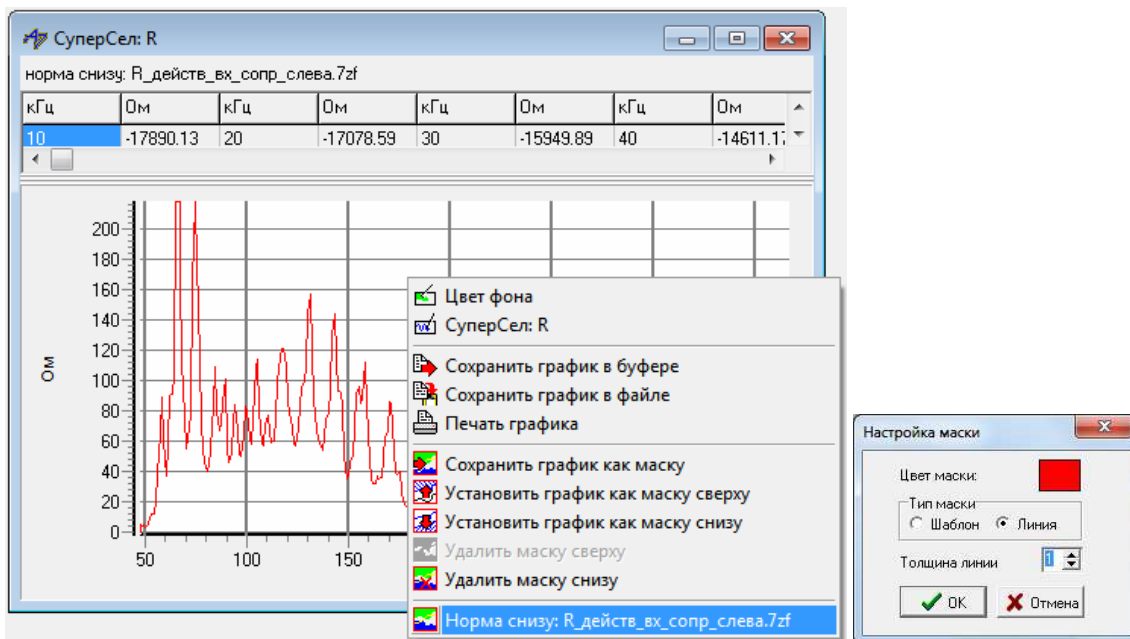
СуперСел: R

норма снизу: R_действ_вх_сопр_слева.7zf

| кГц | Ом | кГц | Ом | кГц | Ом | кГц | Ом |
|---|---|---|---|---|---|---|---|
| 10 | -17890.13 | 20 | -17078.59 | 30 | -15949.89 | 40 | -14611.1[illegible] |

Ом

200
180
160
140
120
100
80
60
40
20
0

50 100 150

Цвет фона
СуперСел: R
Сохранить график в буфере
Сохранить график в файле
Печать графика
Сохранить график как маску
Установить график как маску сверху
Установить график как маску снизу
Удалить маску сверху
Удалить маску снизу
Норма снизу: R_действ_вх_сопр_слева.7zf

Настройка маски
Цвет маски:
Тип маски
Шаблон
Линия
Толщина линии
1
OK
Отмена